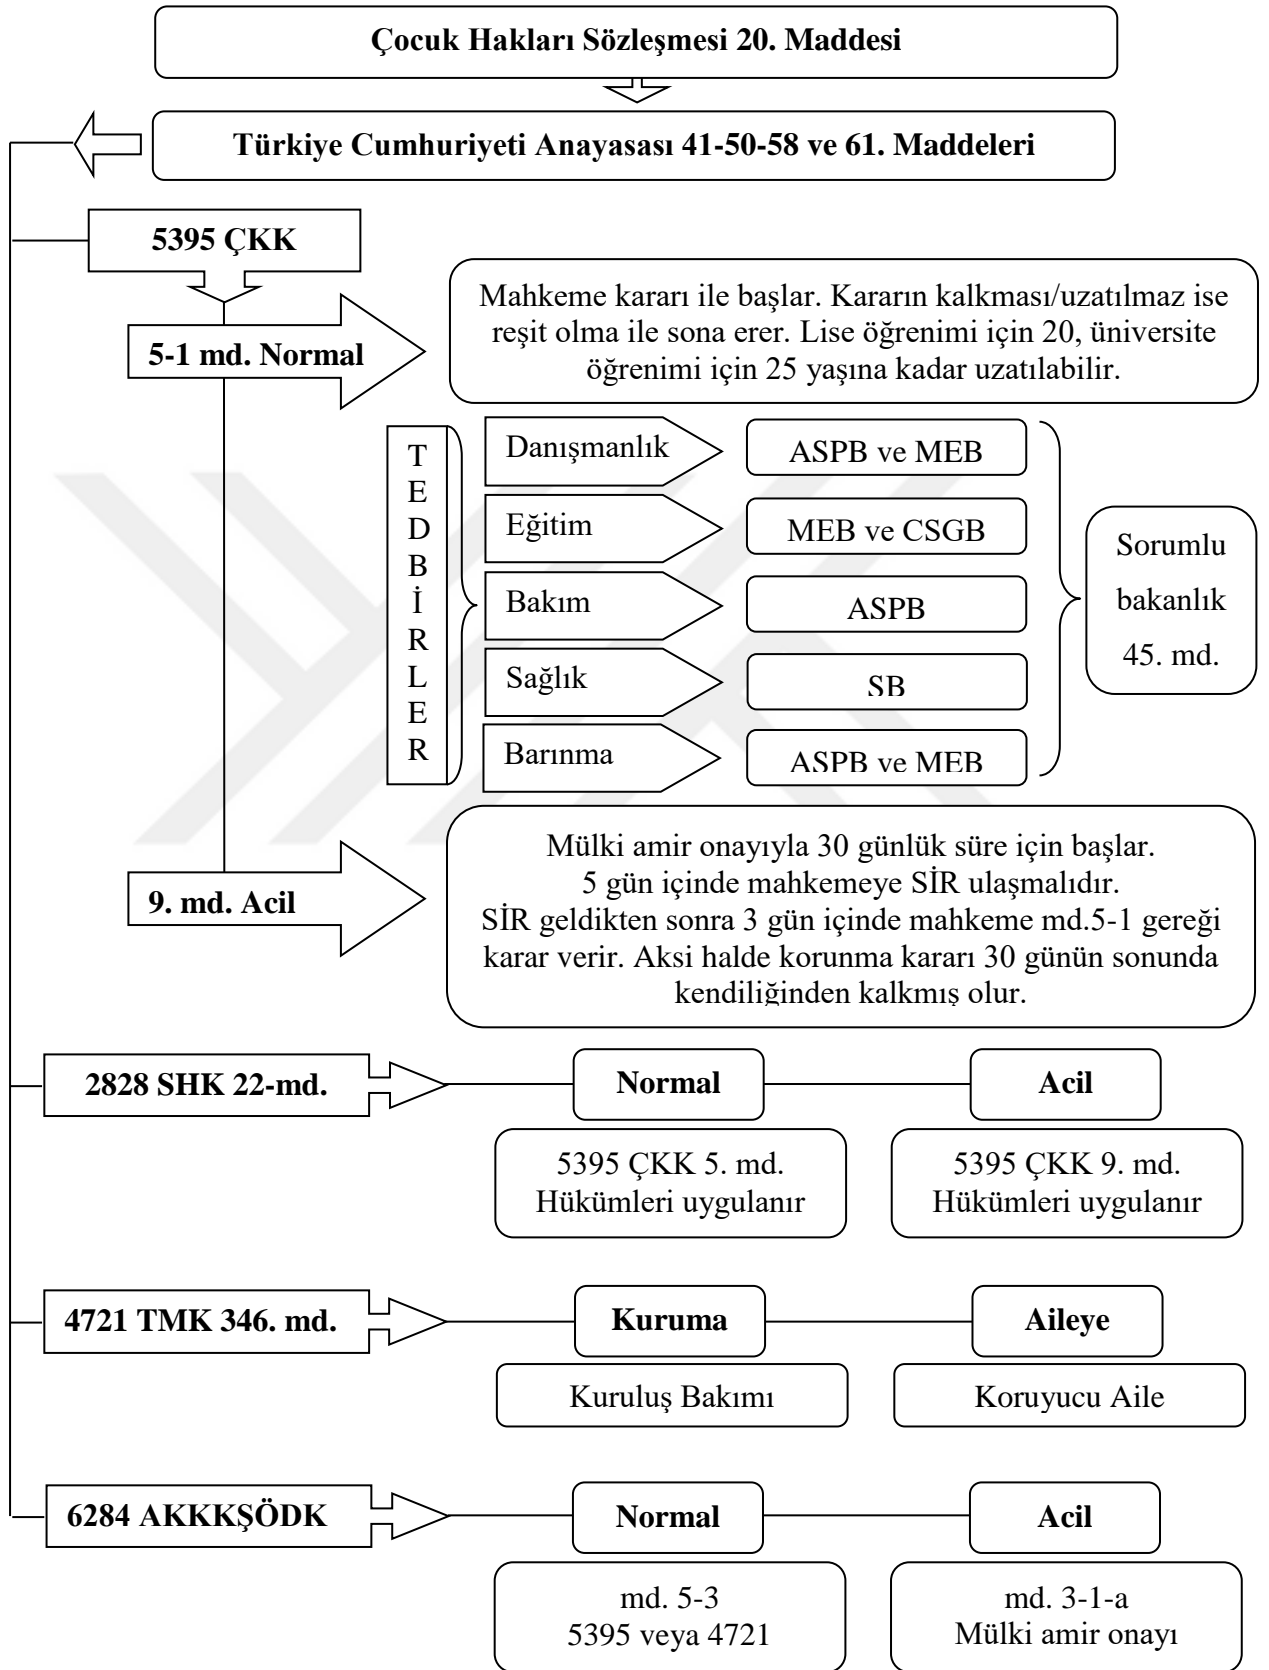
Çocuk Hakları Sözleşmesi 20. Maddesi

Türkiye Cumhuriyeti Anayasası 41-50-58 ve 61. Maddeleri

5395 ÇKK

5-1 md. Normal

Mahkeme kararı ile başlar. Kararın kalkması/uzatılmaz ise reşit olma ile sona erer. Lise öğrenimi için 20, üniversite öğrenimi için 25 yaşına kadar uzatılabilir.

TEDBİRLER

Danışmanlık
ASPB ve MEB

Eğitim
MEB ve CSGB

Bakım
ASPB

Sağlık
SB

Barınma
ASPB ve MEB

Sorumlu bakanlık 45. md.

9. md. Acil

Mülki amir onayıyla 30 günlük süre için başlar. 5 gün içinde mahkemeye SİR ulaşmalıdır. SİR geldikten sonra 3 gün içinde mahkeme md.5-1 gereği karar verir. Aksi halde korunma kararı 30 günün sonunda kendiliğinden kalkmış olur.

2828 SHK 22-md.

Normal
5395 ÇKK 5. md. Hükümleri uygulanır

Acil
5395 ÇKK 9. md. Hükümleri uygulanır

4721 TMK 346. md.

Kuruma
Kuruluş Bakımı

Aileye
Koruyucu Aile

6284 AKKKŞÖDK

Normal
md. 5-3
5395 veya 4721

Acil
md. 3-1-a
Mülki amir onayı